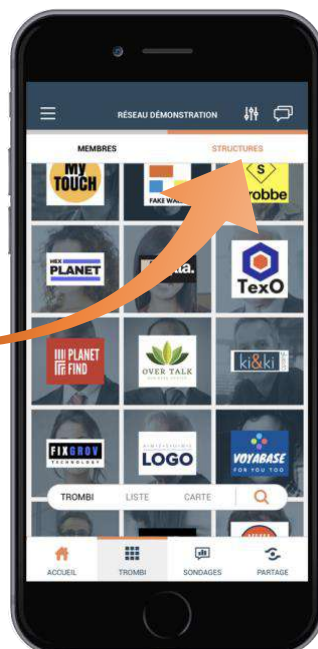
RÉSEAU DÉMONSTRATION

MEMBRES

STRUCTURES

MY TOUCH

FAKE WA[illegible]

robbe

HEX PLANET

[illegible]ta.

TexO

PLANET FIND

OVER TALK

ki&ki

FIXGROV TECHNOLOGY

LOGO

VOYABASE FOR YOU TOO

TROMBI

LISTE

CARTE

ACCUEIL

TROMBI

SONDAGES

PARTAGE